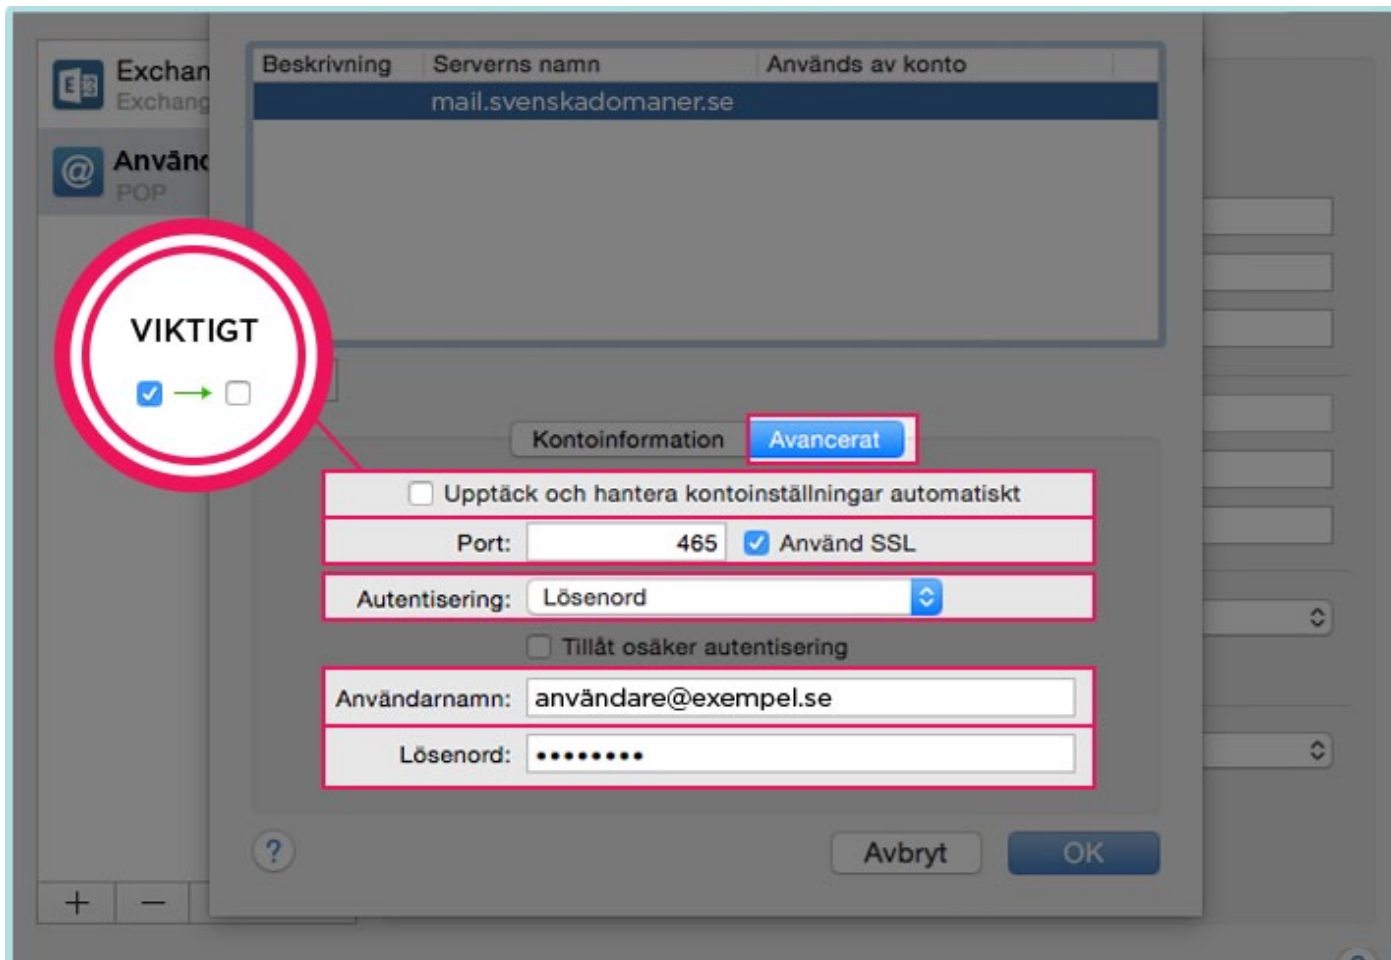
Exchan
Exchang
Använd
POP

VIKTIGT

| Beskrivning | Serverns namn | Används av konto |
|---|---|---|
| | mail.svenskadomaner.se | |

Kontoinformation
Avancerat

Upptäck och hantera kontoinställningar automatiskt
Port: 465 Använd SSL
Autentisering: Lösenord
Tillåt osäker autentisering
Användarnamn: användare@exempel.se
Lösenord: •••••••••

?
Avbryt
OK

+
−